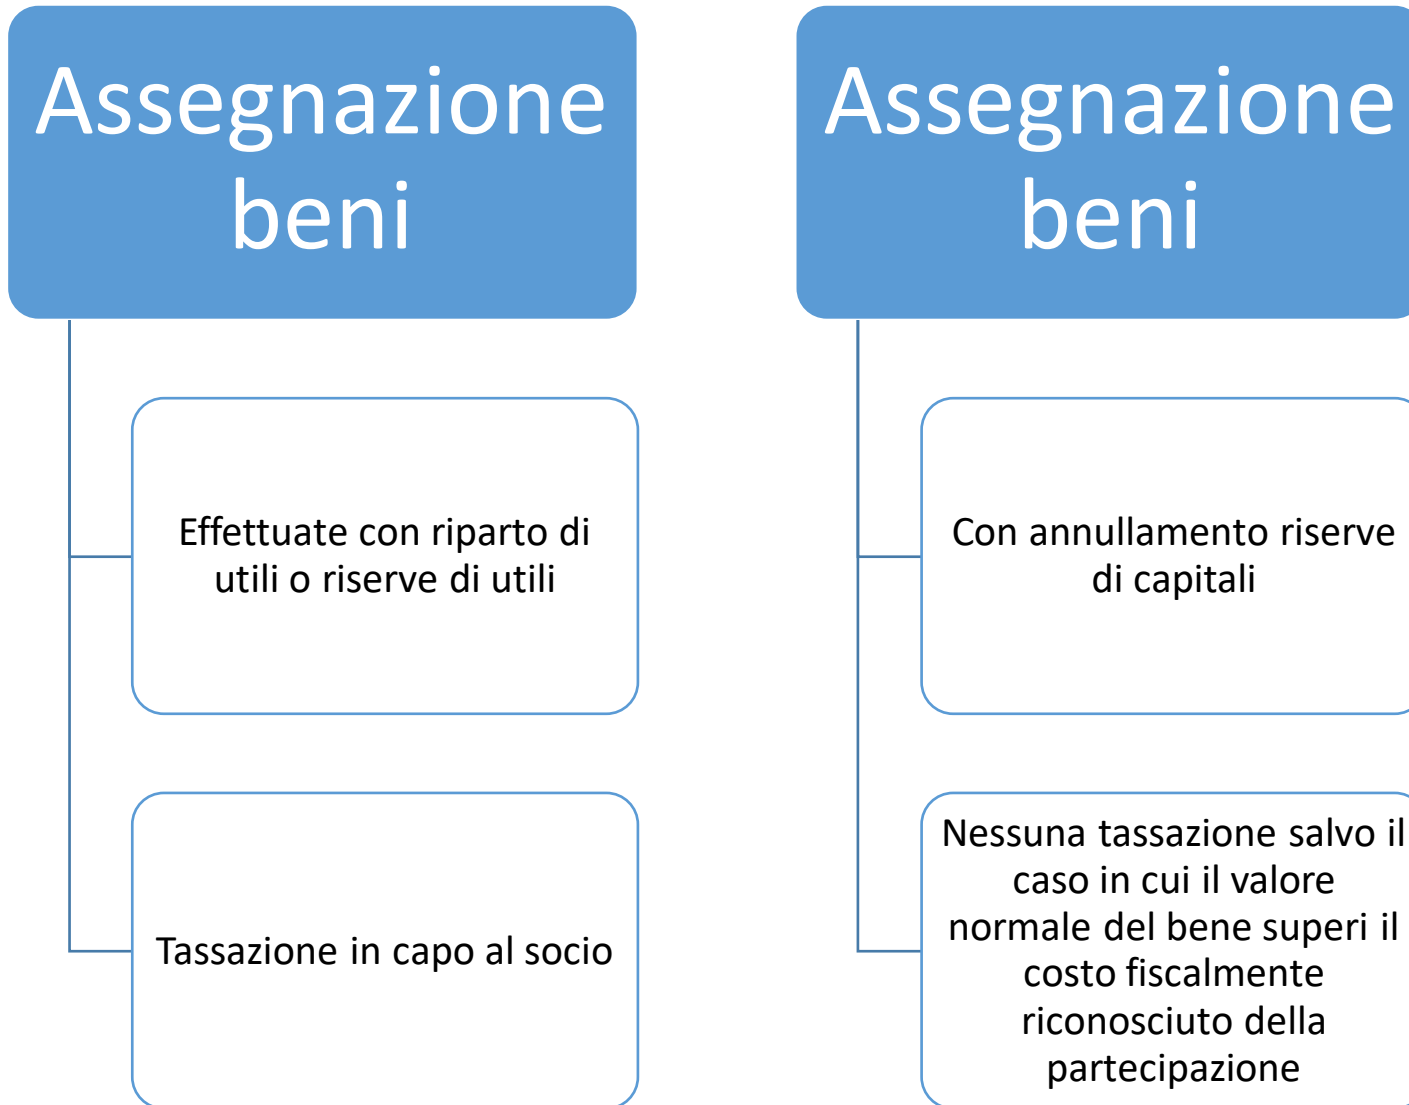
Assegnazione beni

Effettuate con riparto di utili o riserve di utili

Tassazione in capo al socio

Assegnazione beni

Con annullamento riserve di capitali

Nessuna tassazione salvo il caso in cui il valore normale del bene superi il costo fiscalmente riconosciuto della partecipazione